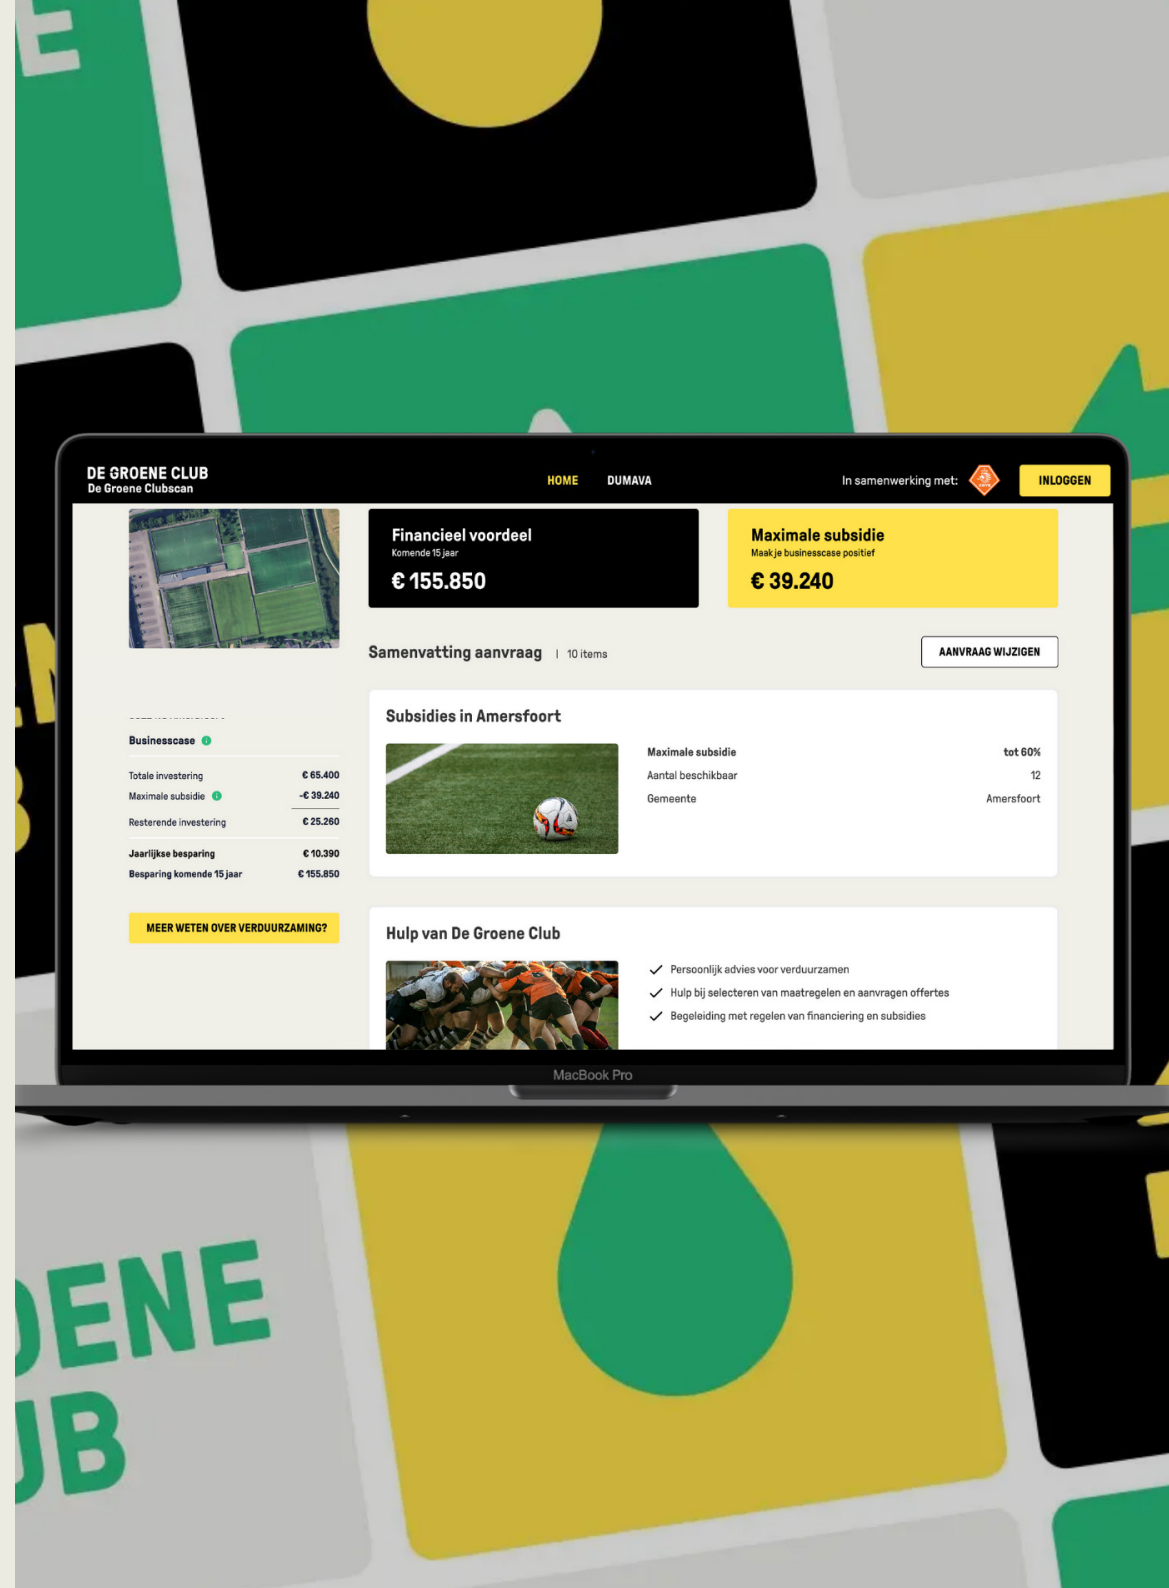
DE GROENE CLUB
De Groene Clubscan

HOME DUMAVA

In samenwerking met:

INLOGGEN

Financieel voordeel
Komende 15 jaar
€ 155.850

Maximale subsidie
Maak je businesscase positief
€ 39.240

Samenvatting aanvraag | 10 items

AANVRAAG WIJZIGEN

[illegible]

Businesscase

| | |
|---|---|
| Totale investering | € 65.400 |
| Maximale subsidie | -€ 39.240 |
| Resterende investering | € 25.260 |
| Jaarlijkse besparing | € 10.390 |
| Besparing komende 15 jaar | € 155.850 |

MEER WETEN OVER VERDUURZAMING?

Subsidies in Amersfoort

| | |
|---|---|
| Maximale subsidie | tot 60% |
| Aantal beschikbaar | 12 |
| Gemeente | Amersfoort |

Hulp van De Groene Club

Persoonlijk advies voor verduurzamen
Hulp bij selecteren van maatregelen en aanvragen offertes
Begeleiding met regelen van financiering en subsidies

MacBook Pro

ENE
UB